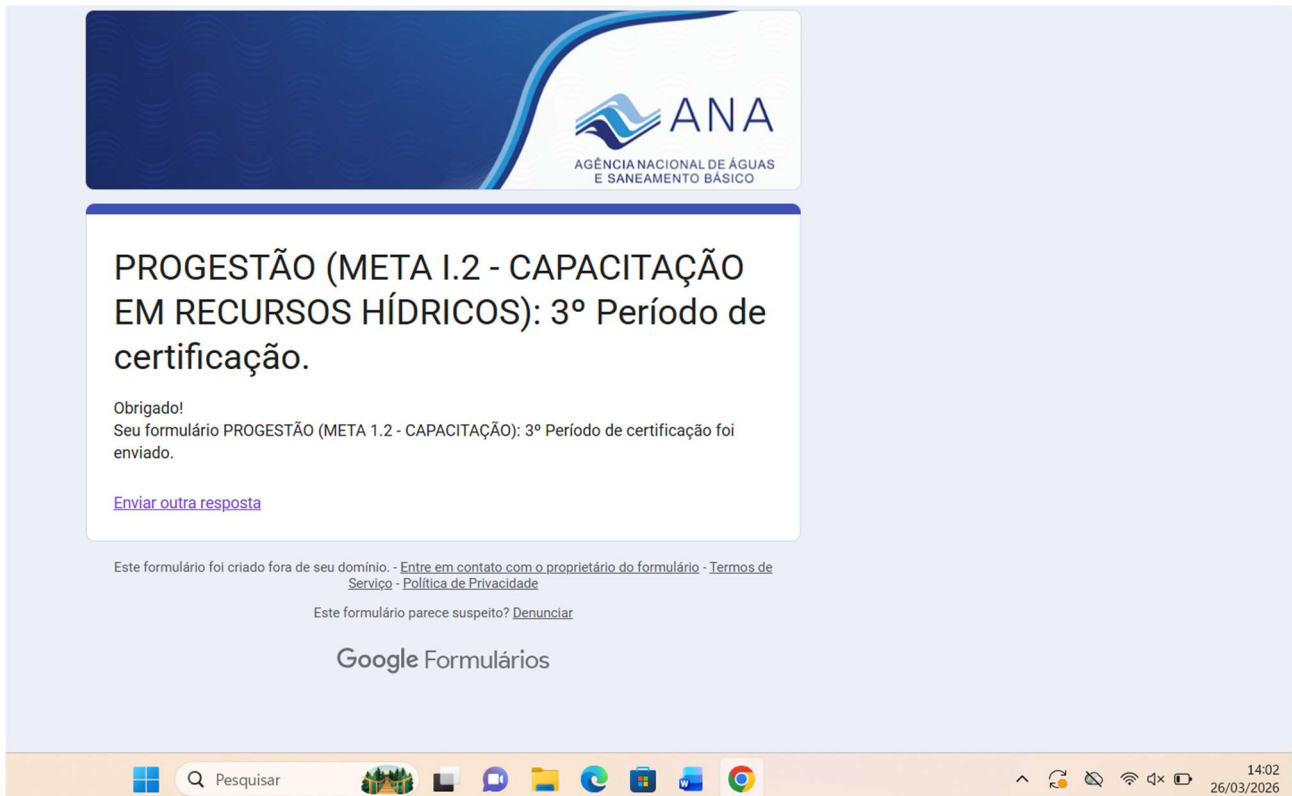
ANA
AGÊNCIA NACIONAL DE ÁGUAS E SANEAMENTO BÁSICO

PROGESTÃO (META I.2 - CAPACITAÇÃO EM RECURSOS HÍDRICOS): 3º Período de certificação.

Obrigado!
Seu formulário PROGESTÃO (META 1.2 - CAPACITAÇÃO): 3º Período de certificação foi enviado.

Enviar outra resposta

Este formulário foi criado fora de seu domínio. - Entre em contato com o proprietário do formulário - Termos de Serviço - Política de Privacidade

Este formulário parece suspeito? Denunciar

Google Formulários

Pesquisar

14:02
26/03/2026